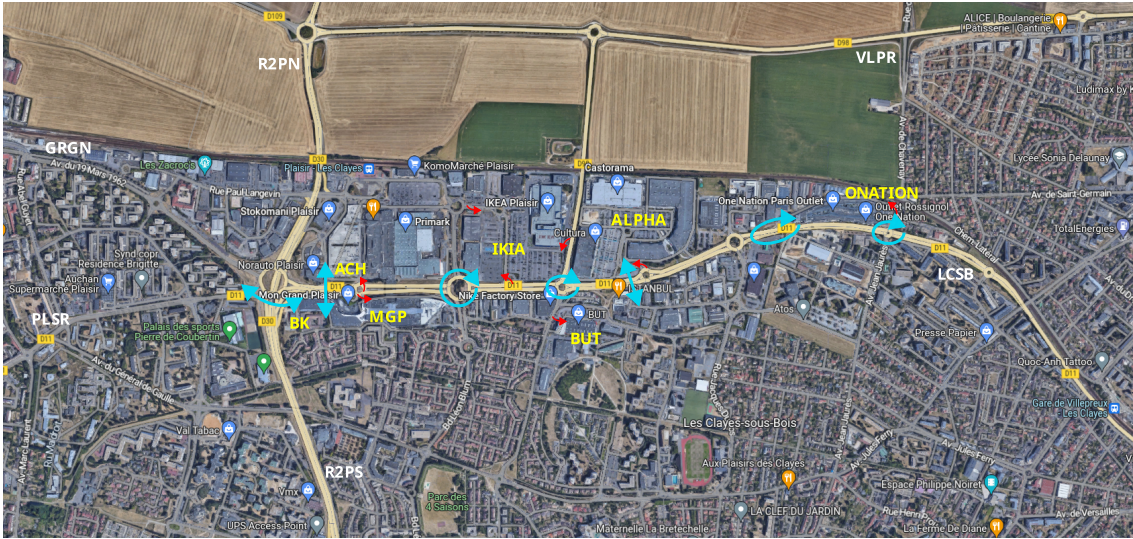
D109
R2PN
D98
VLPR
ALICE | Boulangerie | Patisserie | Cantine
Ludimax by
GRGN
Av. du 19 Mars 1962
Les Zacrocs
Plaisir - Les Clayes
D30
KomoMarche Plaisir
D98
Castorama
Lycée Sonia Delaunay
Av. de Saint-Germain
Rue Paul Langevin
Stokomani Plaisir
Primark
IKEA Plaisir
One Nation Paris Outlet
ONATION
Outlet Rossignol
One Nation
ALPHA
TotalEnergies
Synd copr Residence Brigitte
Cultura
IKIA
D11
D11
Norauto Plaisir
ACH
LCSB
Auchan Supermarché Plaisir
D11
Mon Grand Plaisir
Nike Factory Store
D11
ISTANBUL
PLSR
D30
BK
MGP
BUT
BUT
Atos
Presse Papier
D11
Palais des sports Pierre de Coubertin
Quoc-Anh Tattoo
D11
Av. du Général de Gaulle
Gare de Villepreux - Les Clayes
Les Clayes-sous-Bois
Val Tabac
R2PS
Aux Plaisirs des Clayes
Av. Jules Ferry
Espace Philippe Noiret
Vmx
Parc des 4 Saisons
UPS Access Point
Maternelle La Bretechelle
LA CLEF DU JARDIN
La Ferme De Diane
Av. de Versailles